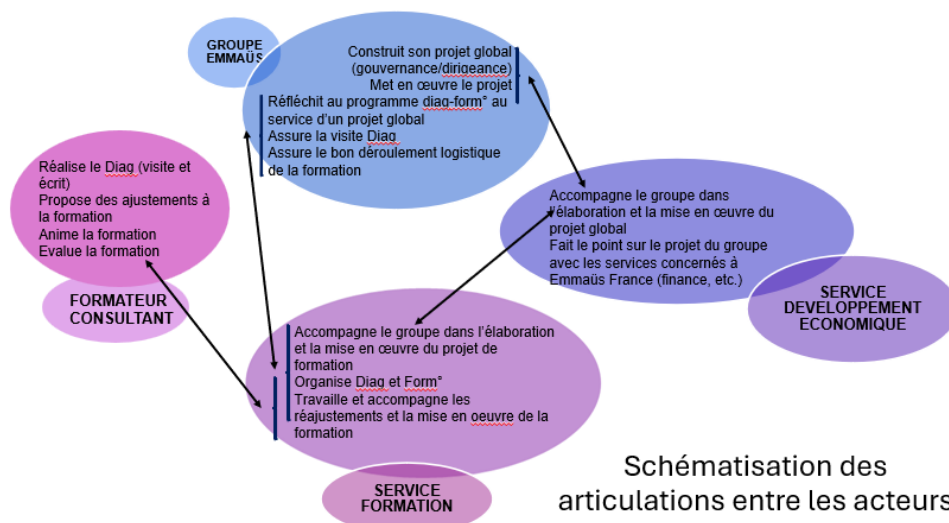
GROUPE EMMAÜS

Construit son projet global (gouvernance/dirigeance)
Met en œuvre le projet

Réfléchit au programme diag-form° au service d'un projet global
Assure la visite Diag
Assure le bon déroulement logistique de la formation

Réalise le Diag (visite et écrit)
Propose des ajustements à la formation
Anime la formation
Evalue la formation

FORMATEUR CONSULTANT

Accompagne le groupe dans l'élaboration et la mise en œuvre du projet global
Fait le point sur le projet du groupe avec les services concernés à Emmaüs France (finance, etc.)

SERVICE DEVELOPPEMENT ECONOMIQUE

Accompagne le groupe dans l'élaboration et la mise en œuvre du projet de formation
Organise Diag et Form°
Travaille et accompagne les réajustements et la mise en oeuvre de la formation

SERVICE FORMATION

Schématisation des articulations entre les acteurs